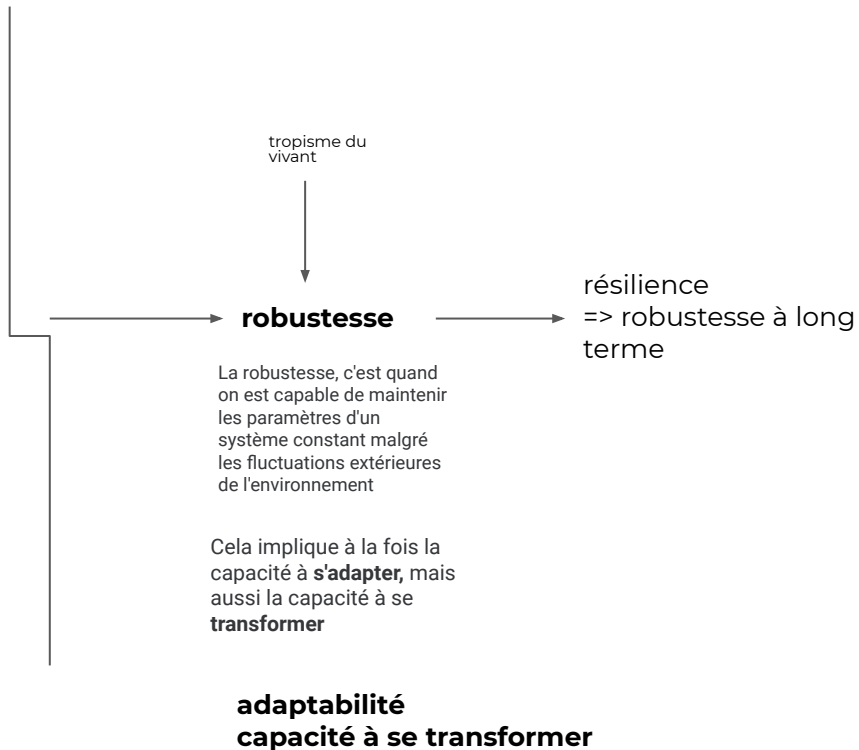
tropisme du vivant

robustesse

résilience
=> robustesse à long terme

La robustesse, c'est quand on est capable de maintenir les paramètres d'un système constant malgré les fluctuations extérieures de l'environnement

Cela implique à la fois la capacité à **s'adapter,** mais aussi la capacité à se **transformer**

**adaptabilité**
**capacité à se transformer**